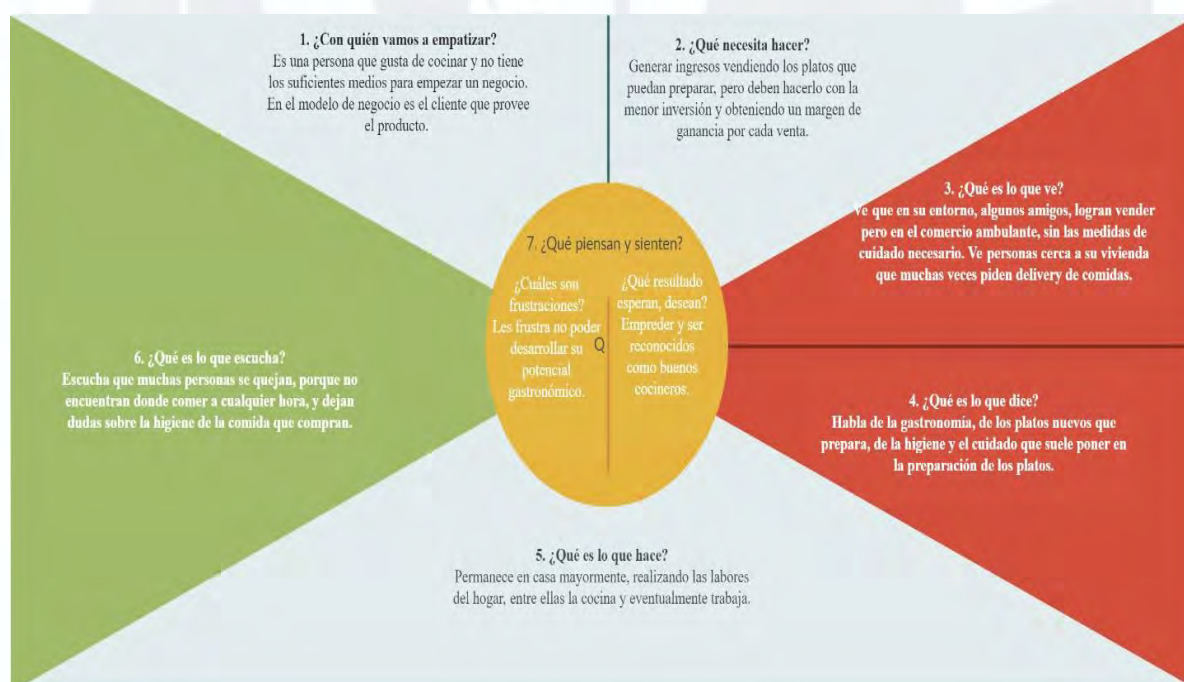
1. ¿Con quién vamos a empatizar?
Es una persona que gusta de cocinar y no tiene los suficientes medios para empezar un negocio. En el modelo de negocio es el cliente que provee el producto.

2. ¿Qué necesita hacer?
Generar ingresos vendiendo los platos que puedan preparar, pero deben hacerlo con la menor inversión y obteniendo un margen de ganancia por cada venta.

3. ¿Qué es lo que ve?
Ve que en su entorno, algunos amigos, logran vender pero en el comercio ambulante, sin las medidas de cuidado necesario. Ve personas cerca a su vivienda que muchas veces piden delivery de comidas.

7. ¿Qué piensan y sienten?

¿Cuáles son frustraciones? Les frustra no poder desarrollar su potencial gastronómico.

Q

¿Qué resultado esperan, desean? Empreder y ser reconocidos como buenos cocineros.

6. ¿Qué es lo que escucha?
Escucha que muchas personas se quejan, porque no encuentran donde comer a cualquier hora, y dejan dudas sobre la higiene de la comida que compran.

4. ¿Qué es lo que dice?
Habla de la gastronomía, de los platos nuevos que prepara, de la higiene y el cuidado que suele poner en la preparación de los platos.

5. ¿Qué es lo que hace?
Permanece en casa mayormente, realizando las labores del hogar, entre ellas la cocina y eventualmente trabaja.